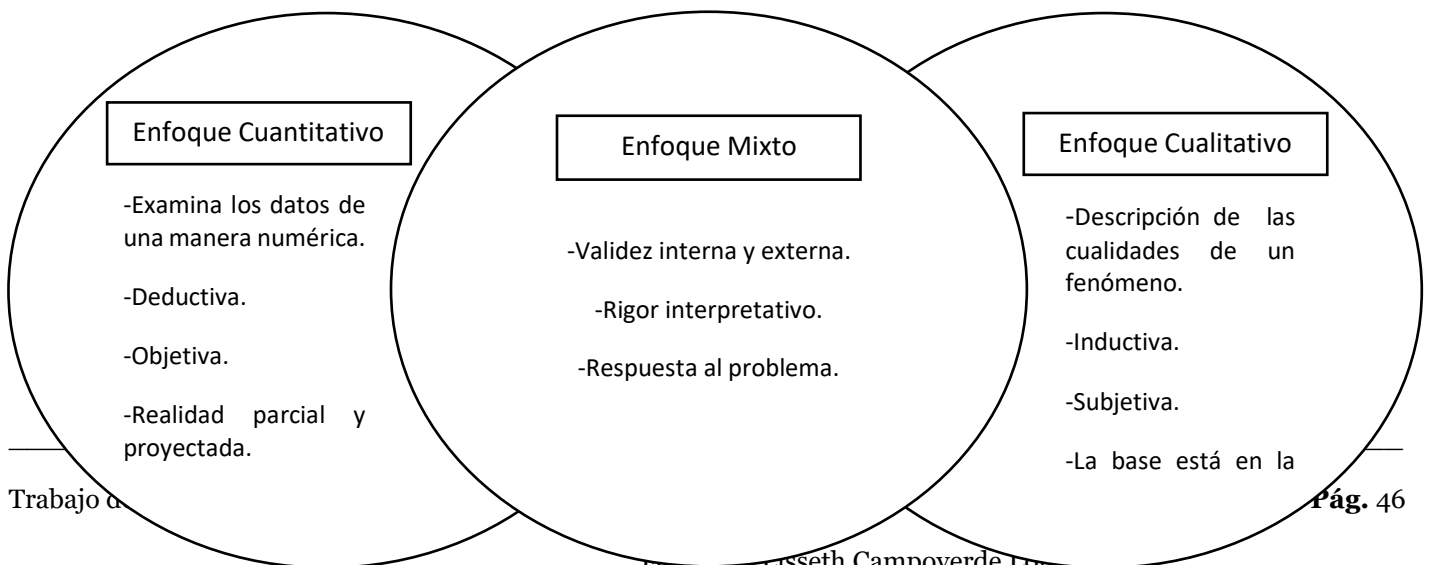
Enfoque Cuantitativo

-Examina los datos de una manera numérica.

-Deductiva.

-Objetiva.

-Realidad parcial y proyectada.

Enfoque Mixto

-Validez interna y externa.

-Rigor interpretativo.

-Respuesta al problema.

Enfoque Cualitativo

-Descripción de las cualidades de un fenómeno.

-Inductiva.

-Subjetiva.

-La base está en la

Trabajo d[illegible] **Pág.** 46

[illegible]isseth Campoverde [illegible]